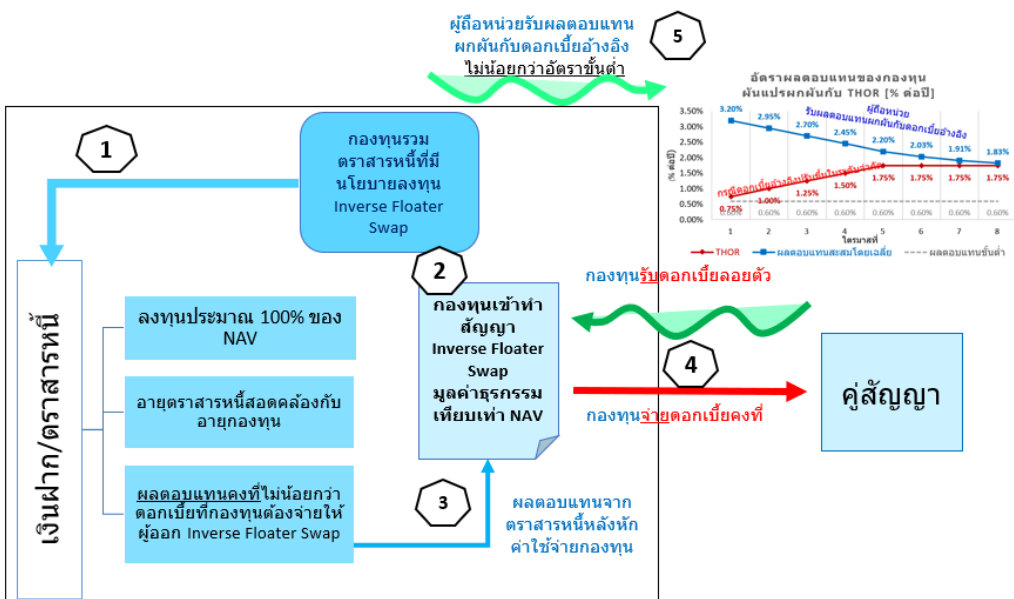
ผู้ถือหน่วยรับผลตอบแทน ผกผันกับดอกเบี้ยอ้างอิง ไม่น้อยกว่าอัตราขั้นต่ำ

5

อัตราผลตอบแทนของกองทุน ผันแปรผกผันกับ THOR [% ต่อปี]

ผู้ถือหน่วย รับผลตอบแทนผกผันกับดอกเบี้ยอ้างอิง

กรณีดอกเบี้ยอ้างอิงปรับเพิ่มขึ้นในระดับหนึ่ง

| ไตรมาสที่ | 1 | 2 | 3 | 4 | 5 | 6 | 7 | 8 |
|---|---|---|---|---|---|---|---|---|
| THOR | 0.75% | 1.00% | 1.25% | 1.50% | 1.75% | 1.75% | 1.75% | 1.75% |
| ผลตอบแทนสะสมโดยเฉลี่ย | 3.20% | 2.95% | 2.70% | 2.45% | 2.20% | 2.03% | 1.91% | 1.83% |
| ผลตอบแทนขั้นต่ำ | 0.60% | 0.60% | 0.60% | 0.60% | 0.60% | 0.60% | 0.60% | 0.60% |

(% ต่อปี)
3.50% 3.00% 2.50% 2.00% 1.50% 1.00% 0.50% 0.00%

1

กองทุนรวม ตราสารหนี้ที่มี นโยบายลงทุน Inverse Floater Swap

2

กองทุนเข้าทำ สัญญา Inverse Floater Swap มูลค่าธุรกรรม เทียบเท่า NAV

กองทุนรับดอกเบี้ยลอยตัว

4

กองทุนจ่ายดอกเบี้ยคงที่

คู่สัญญา

เงินฝาก/ตราสารหนี้

ลงทุนประมาณ 100% ของ NAV

อายุตราสารหนี้สอดคล้องกับ อายุกองทุน

ผลตอบแทนคงที่ไม่น้อยกว่า ดอกเบี้ยที่กองทุนต้องจ่ายให้ ผู้ออก Inverse Floater Swap

3

ผลตอบแทนจาก ตราสารหนี้หลังหัก ค่าใช้จ่ายกองทุน